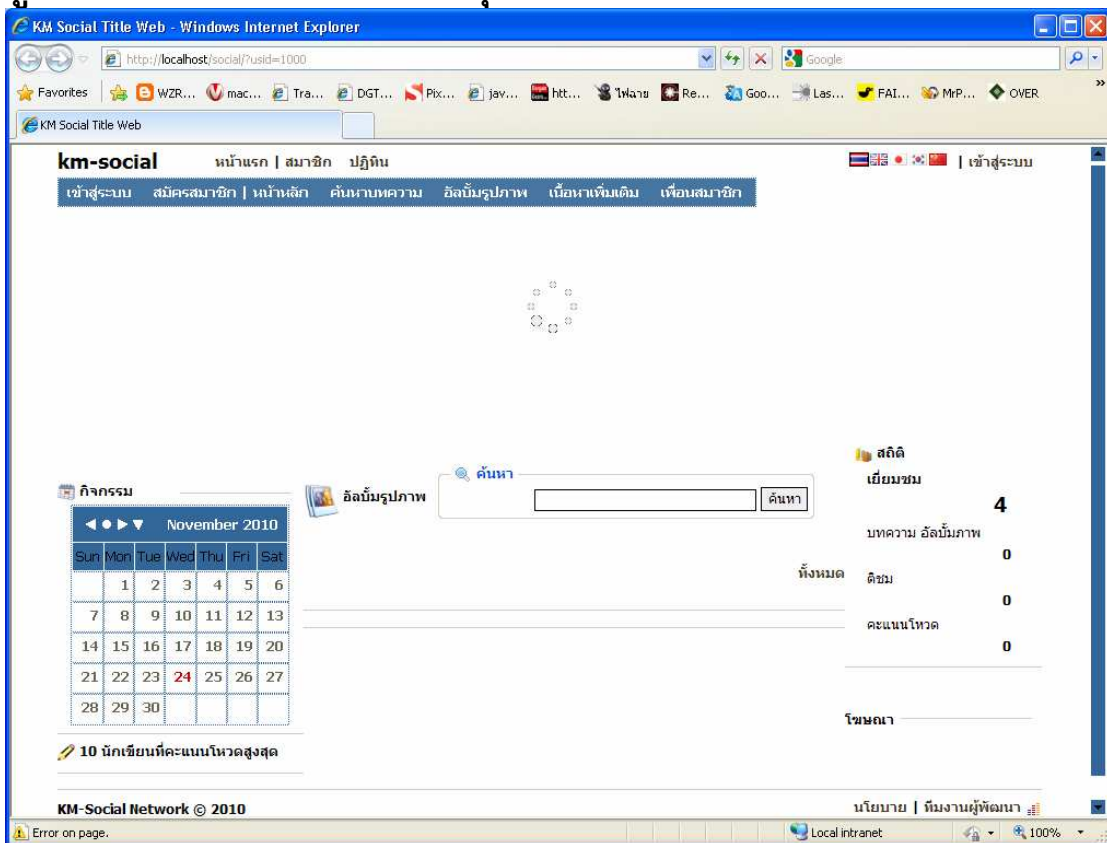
KM Social Title Web - Windows Internet Explorer

http://localhost/social/?usid=1000

Google

Favorites WZR... mac... Tra... DGT... Pix... jav... htt... ไฟลาย Re... Goo... Las... FAI... MrP... OVER

KM Social Title Web

km-social หน้าแรก | สมาชิก ปฏิทิน | เข้าสู่ระบบ

เข้าสู่ระบบ สมัครสมาชิก | หน้าหลัก ค้นหาบทความ อัลบั้มรูปภาพ เนื้อหาเพิ่มเติม เพื่อนสมาชิก

กิจกรรม

| Sun | Mon | Tue | Wed | Thu | Fri | Sat |
|---|---|---|---|---|---|---|
| | 1 | 2 | 3 | 4 | 5 | 6 |
| 7 | 8 | 9 | 10 | 11 | 12 | 13 |
| 14 | 15 | 16 | 17 | 18 | 19 | 20 |
| 21 | 22 | 23 | 24 | 25 | 26 | 27 |
| 28 | 29 | 30 | | | | |

November 2010

10 นักเขียนที่คะแนนโหวตสูงสุด

อัลบั้มรูปภาพ

ค้นหา

ค้นหา

ทั้งหมด

สถิติ

เยี่ยมชม

4

บทความ อัลบั้มภาพ

0

ติชม

0

คะแนนโหวต

0

โฆษณา

KM-Social Network © 2010

นโยบาย | ทีมงานผู้พัฒนา

Error on page.

Local intranet

100%